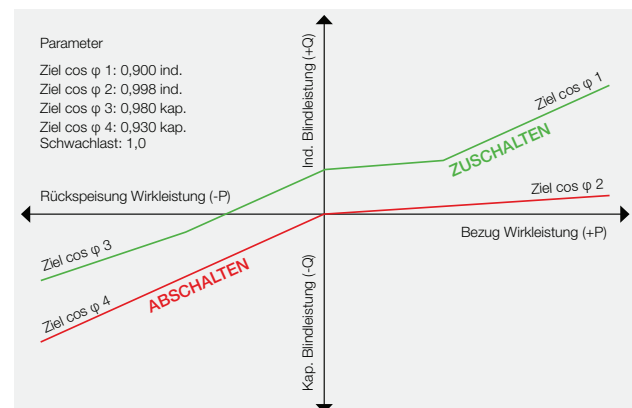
Parameter

Ziel cos φ 1: 0,900 ind.
Ziel cos φ 2: 0,998 ind.
Ziel cos φ 3: 0,980 kap.
Ziel cos φ 4: 0,930 kap.
Schwachlast: 1,0

Ind. Blindleistung (+Q)

Ziel cos φ 1

ZUSCHALTEN

Rückspeisung Wirkleistung (-P)

Ziel cos φ 2

Bezug Wirkleistung (+P)

Ziel cos φ 3

ABSCHALTEN

Ziel cos φ 4

Kap. Blindleistung (-Q)